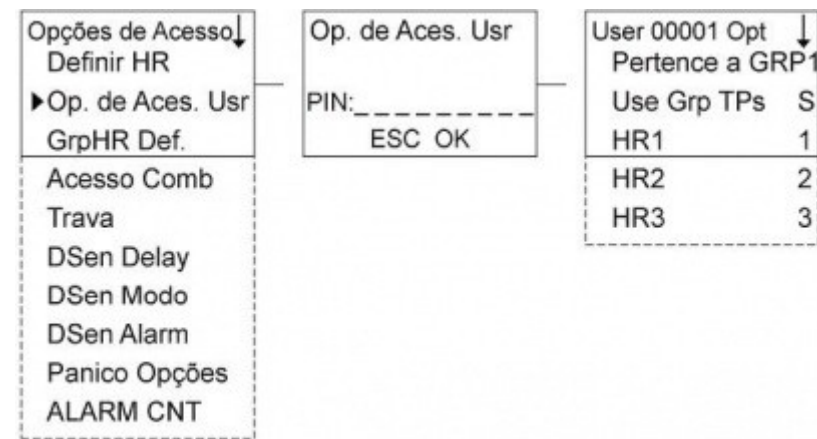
Opções de Acesso
Definir HR
Op. de Aces. Usr
GrpHR Def.
Acesso Comb
Trava
DSen Delay
DSen Modo
DSen Alarm
Panico Opções
ALARM CNT

Op. de Aces. Usr
PIN:________
ESC OK

User 00001 Opt
Pertence a GRP1
Use Grp TPs S
HR1 1
HR2 2
HR3 3